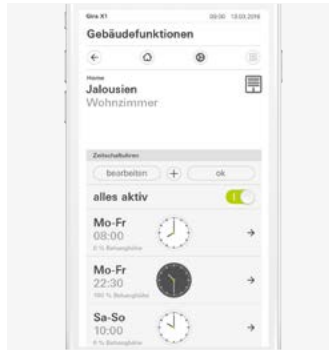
Gira X1 09:00 13.03.2016

Gebäudefunktionen

Home
Jalousien
Wohnzimmer

Zeitschaltuhren

bearbeiten + ok

alles aktiv

Mo-Fr
08:00
0 % Behanghöhe

Mo-Fr
22:30
100 % Behanghöhe

Sa-So
10:00
0 % Behanghöhe